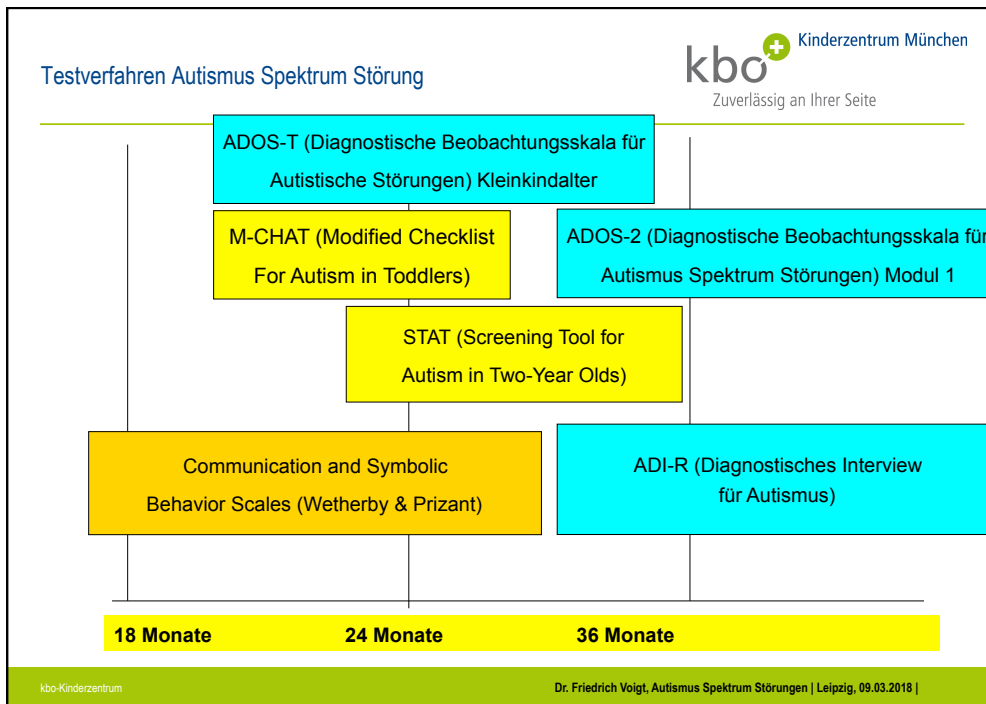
Testverfahren Autismus Spektrum Störung

kbo Kinderzentrum München
Zuverlässig an Ihrer Seite

ADOS-T (Diagnostische Beobachtungsskala für Autistische Störungen) Kleinkindalter

M-CHAT (Modified Checklist For Autism in Toddlers)

ADOS-2 (Diagnostische Beobachtungsskala für Autismus Spektrum Störungen) Modul 1

STAT (Screening Tool for Autism in Two-Year Olds)

Communication and Symbolic Behavior Scales (Wetherby & Prizant)

ADI-R (Diagnostisches Interview für Autismus)

18 Monate 24 Monate 36 Monate

kbo-Kinderzentrum

Dr. Friedrich Voigt, Autismus Spektrum Störungen | Leipzig, 09.03.2018 |